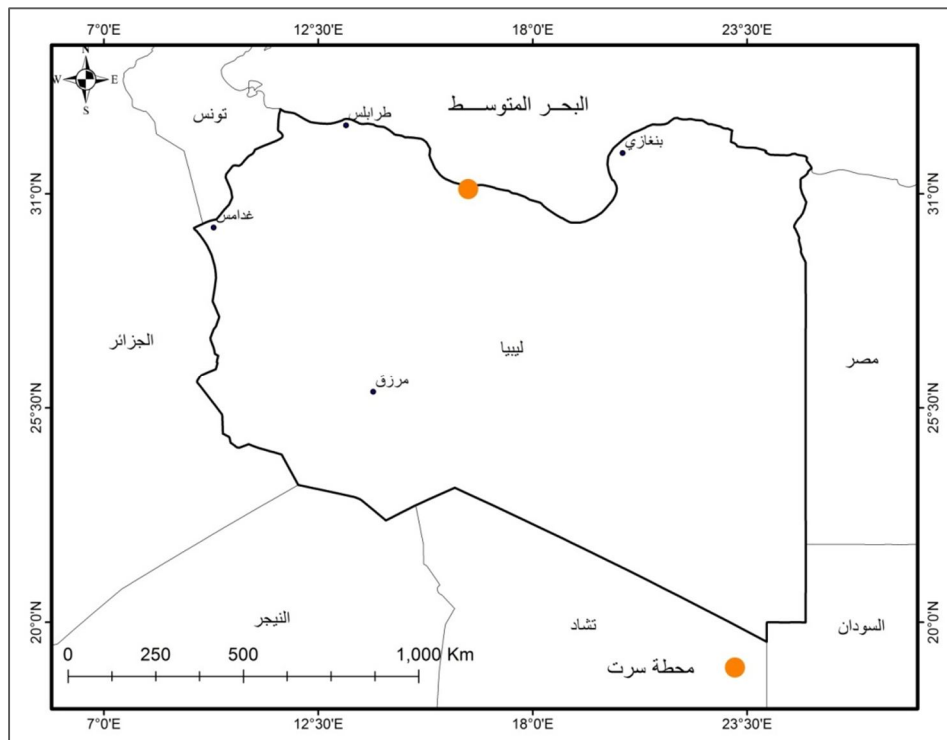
7°0'E 12°30'E 18°0'E 23°30'E

N
W E
S

تونس
طرابلس
البحـر المتوسـط
بنغازي

31°0'N 31°0'N

غدامس

الجزائر
ليبيا
مصر
مرزق

25°30'N 25°30'N

النيجر
تشاد
السودان

20°0'N 20°0'N

0 250 500 1,000 Km

محطة سرت

7°0'E 12°30'E 18°0'E 23°30'E